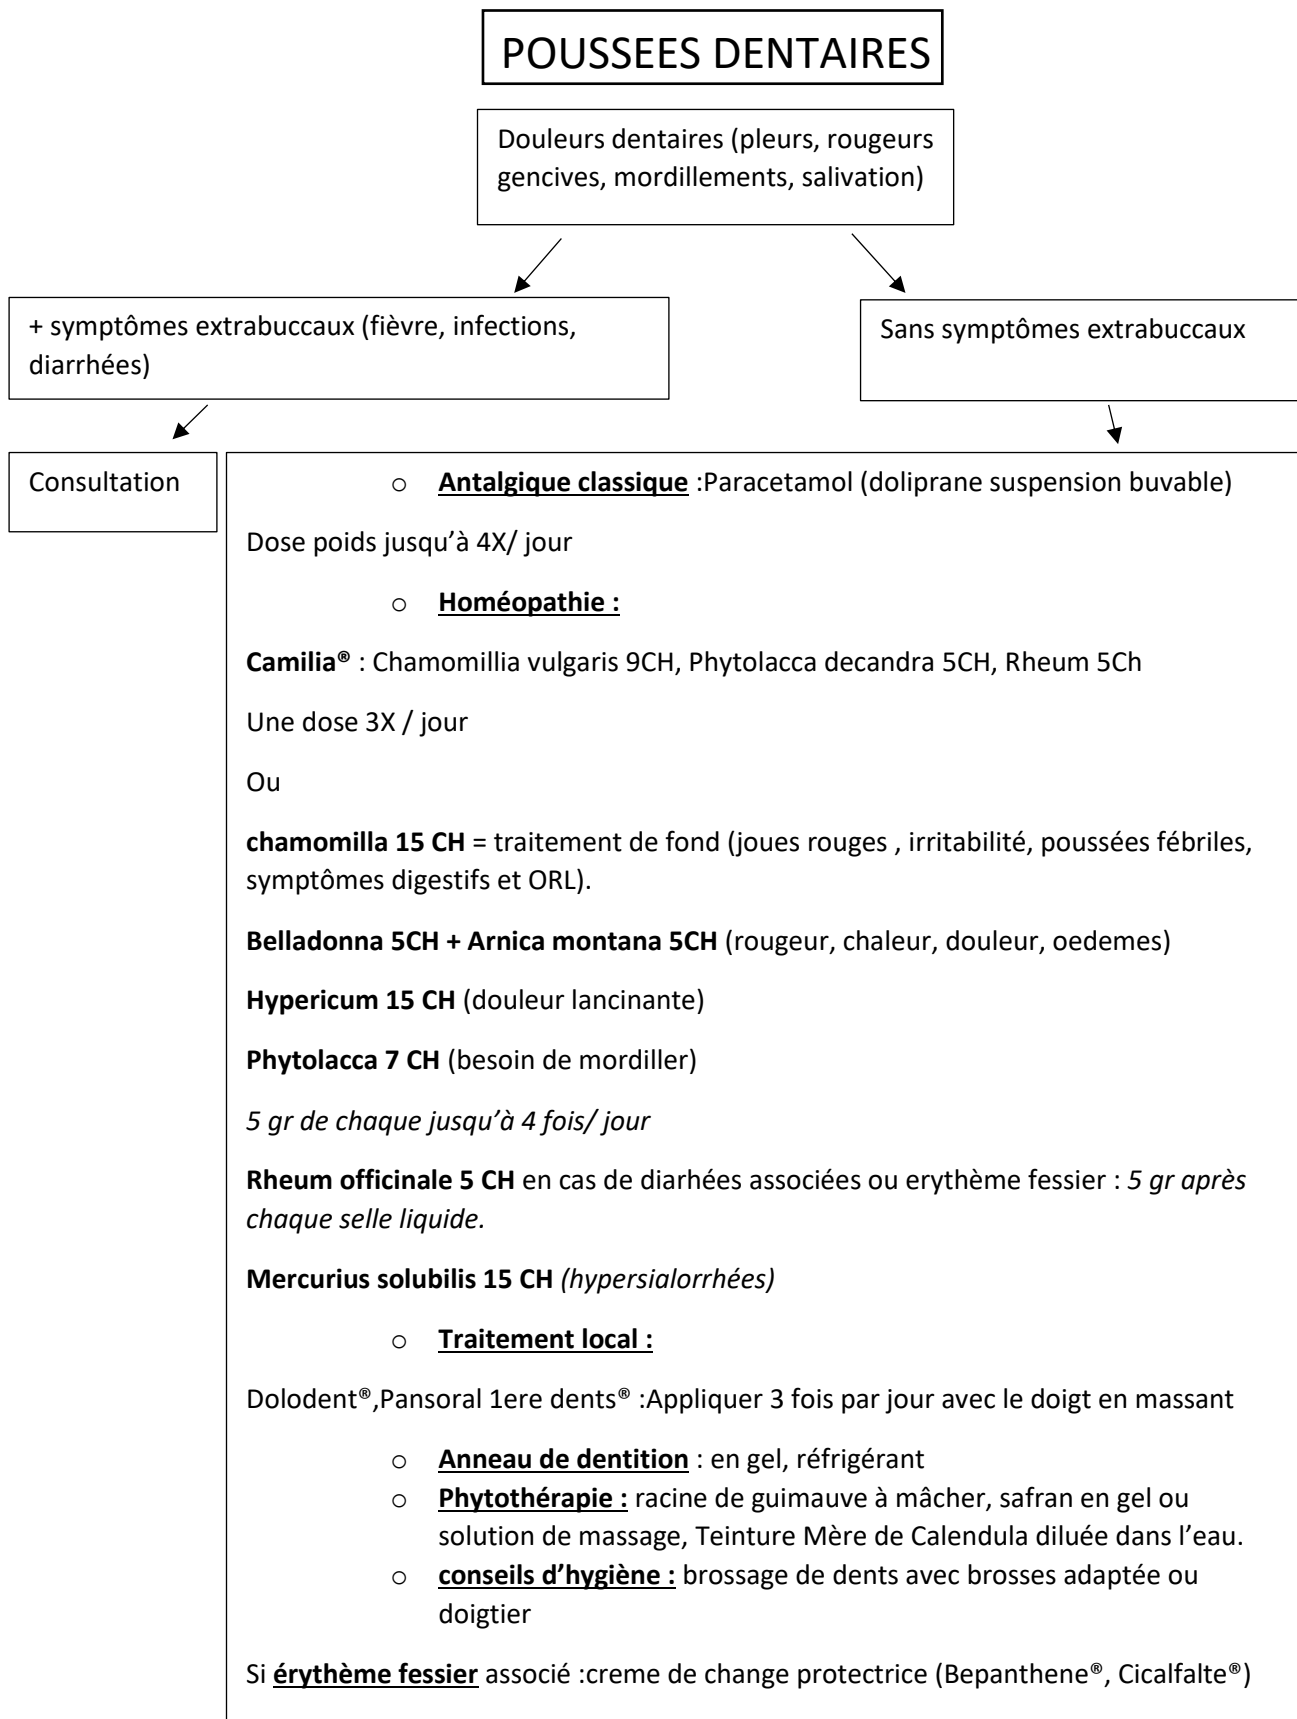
POUSSEES DENTAIRES

Douleurs dentaires (pleurs, rougeurs gencives, mordillements, salivation)

+ symptômes extrabuccaux (fièvre, infections, diarrhées)

Sans symptômes extrabuccaux

Consultation

o **Antalgique classique** :Paracetamol (doliprane suspension buvable)

Dose poids jusqu'à 4X/ jour

o **Homéopathie :**

**Camilia®** : Chamomillia vulgaris 9CH, Phytolacca decandra 5CH, Rheum 5Ch

Une dose 3X / jour

Ou

**chamomilla 15 CH** = traitement de fond (joues rouges , irritabilité, poussées fébriles, symptômes digestifs et ORL).

**Belladonna 5CH + Arnica montana 5CH** (rougeur, chaleur, douleur, oedemes)

**Hypericum 15 CH** (douleur lancinante)

**Phytolacca 7 CH** (besoin de mordiller)

*5 gr de chaque jusqu'à 4 fois/ jour*

**Rheum officinale 5 CH** en cas de diarhées associées ou erythème fessier : *5 gr après chaque selle liquide.*

**Mercurius solubilis 15 CH** *(hypersialorrhées)*

o **Traitement local :**

Dolodent®,Pansoral 1ere dents® :Appliquer 3 fois par jour avec le doigt en massant

o **Anneau de dentition** : en gel, réfrigérant
o **Phytothérapie :** racine de guimauve à mâcher, safran en gel ou solution de massage, Teinture Mère de Calendula diluée dans l'eau.
o **conseils d'hygiène :** brossage de dents avec brosses adaptée ou doigtier

Si **érythème fessier** associé :creme de change protectrice (Bepanthene®, Cicalfalte®)